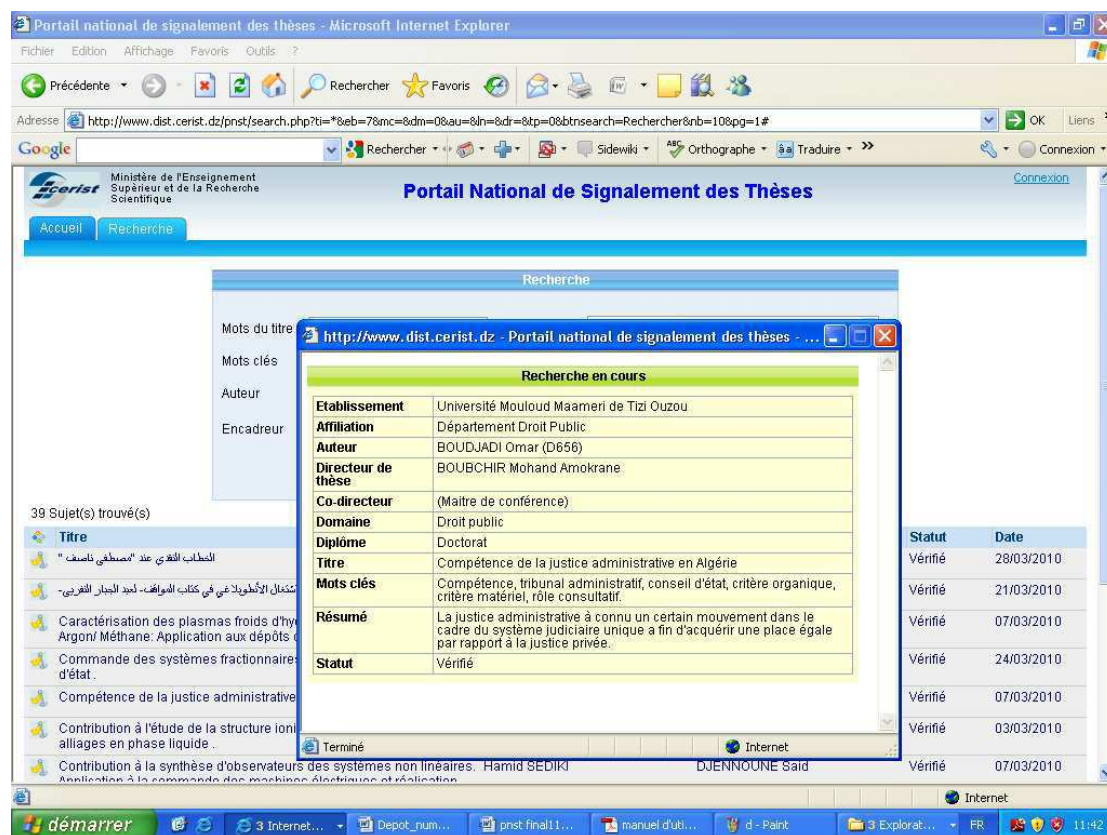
Portail national de signalement des thèses - Microsoft Internet Explorer

Fichier Edition Affichage Favoris Outils ?

Précédente Rechercher Favoris

Adresse http://www.dist.cerist.dz/pnst/search.php?ti=*&eb=7&mc=&dm=0&au=&ln=&dr=&tp=0&btnsearch=Rechercher&nb=10&pg=1# OK Liens

Google Rechercher Sidewiki Orthographe Traduire Connexion

cerist Ministère de l'Enseignement Supérieur et de la Recherche Scientifique

Portail National de Signalement des Thèses

Connexion

Accueil Recherche

Recherche

Mots du titre

Mots clés

Auteur

Encadreur

39 Sujet(s) trouvé(s)

| Titre | Statut | Date |
|---|---|---|
| الخطاب النقدي عند "مصطفى ناصف" | Vérifié | 28/03/2010 |
| اشتغال الأنطولوجي في كتاب المواقف- لعبد الجبار النفري- | Vérifié | 21/03/2010 |
| Caractérisation des plasmas froids d'hy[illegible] Argon/ Méthane: Application aux dépôts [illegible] | Vérifié | 07/03/2010 |
| Commande des systèmes fractionnaire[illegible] d'état . | Vérifié | 24/03/2010 |
| Compétence de la justice administrative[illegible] | Vérifié | 07/03/2010 |
| Contribution à l'étude de la structure ioni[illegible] alliages en phase liquide . | Vérifié | 03/03/2010 |
| Contribution à la synthèse d'observateurs des systèmes non linéaires. Hamid SEDIKI DJENNOUNE Said Application à la commande des machines électriques et réalisation | Vérifié | 07/03/2010 |

http://www.dist.cerist.dz - Portail national de signalement des thèses - ...

Recherche en cours

| | |
|---|---|
| Etablissement | Université Mouloud Maameri de Tizi Ouzou |
| Affiliation | Département Droit Public |
| Auteur | BOUDJADI Omar (D656) |
| Directeur de thèse | BOUBCHIR Mohand Amokrane |
| Co-directeur | (Maitre de conférence) |
| Domaine | Droit public |
| Diplôme | Doctorat |
| Titre | Compétence de la justice administrative en Algérie |
| Mots clés | Compétence, tribunal administratif, conseil d'état, critère organique, critère matériel, rôle consultatif. |
| Résumé | La justice administrative à connu un certain mouvement dans le cadre du système judiciaire unique a fin d'acquérir une place égale par rapport à la justice privée. |
| Statut | Vérifié |

Terminé Internet

Internet

démarrer 3 Internet... Depot_num... pnst final11... manuel d'uti... d - Paint 3 Explorat... FR 11:42